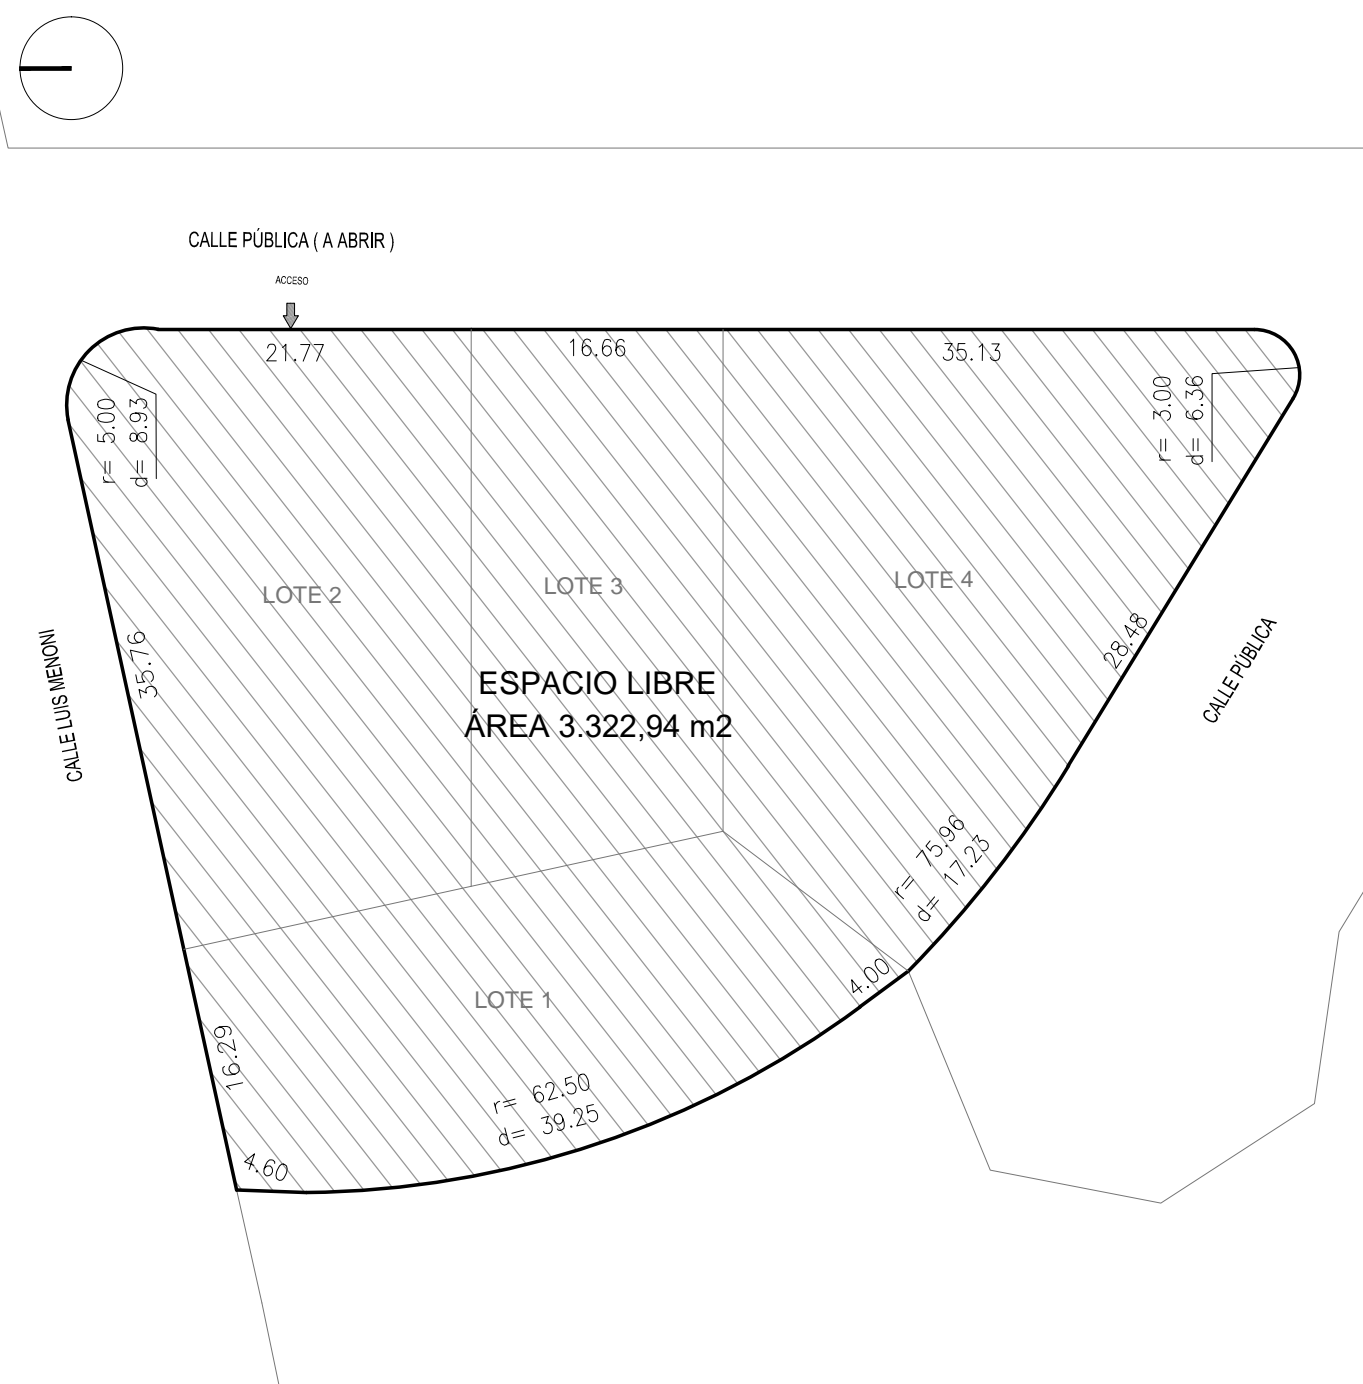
CALLE PÚBLICA ( A ABRIR )

ACCESO

21.77

16.66

35.13

r= 5.00
d= 8.93

r= 3.00
d= 6.36

LOTE 2

LOTE 3

LOTE 4

CALLE LUIS MENONI

35.76

ESPACIO LIBRE
ÁREA 3.322,94 m2

28.48

CALLE PÚBLICA

r= 75.96
d= 17.23

4.00

LOTE 1

16.29

r= 62.50
d= 39.25

4.60